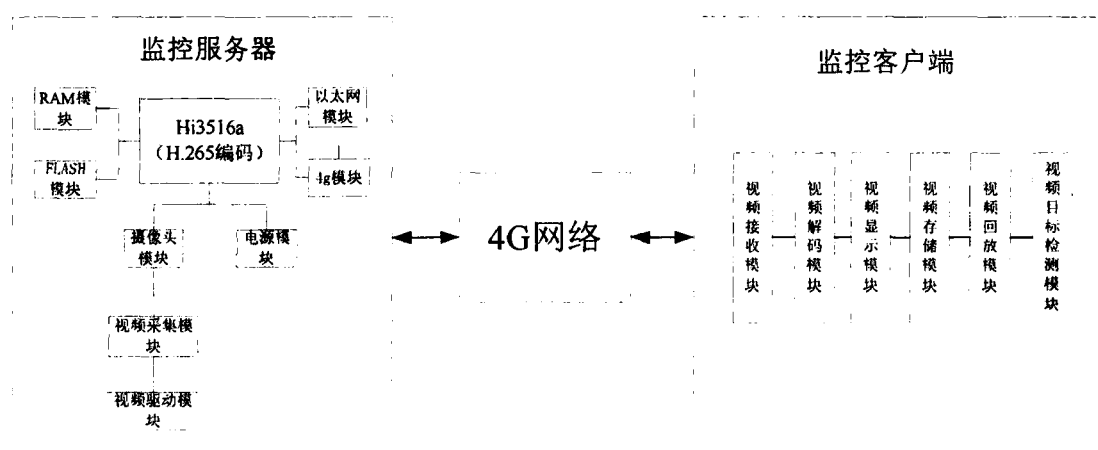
监控服务器

RAM模块

FLASH模块

Hi3516a
（H.265编码）

以太网模块

4g模块

摄像头模块

电源模块

视频采集模块

视频驱动模块

4G网络

监控客户端

视频接收模块

视频解码模块

视频显示模块

视频存储模块

视频回放模块

视频目标检测模块